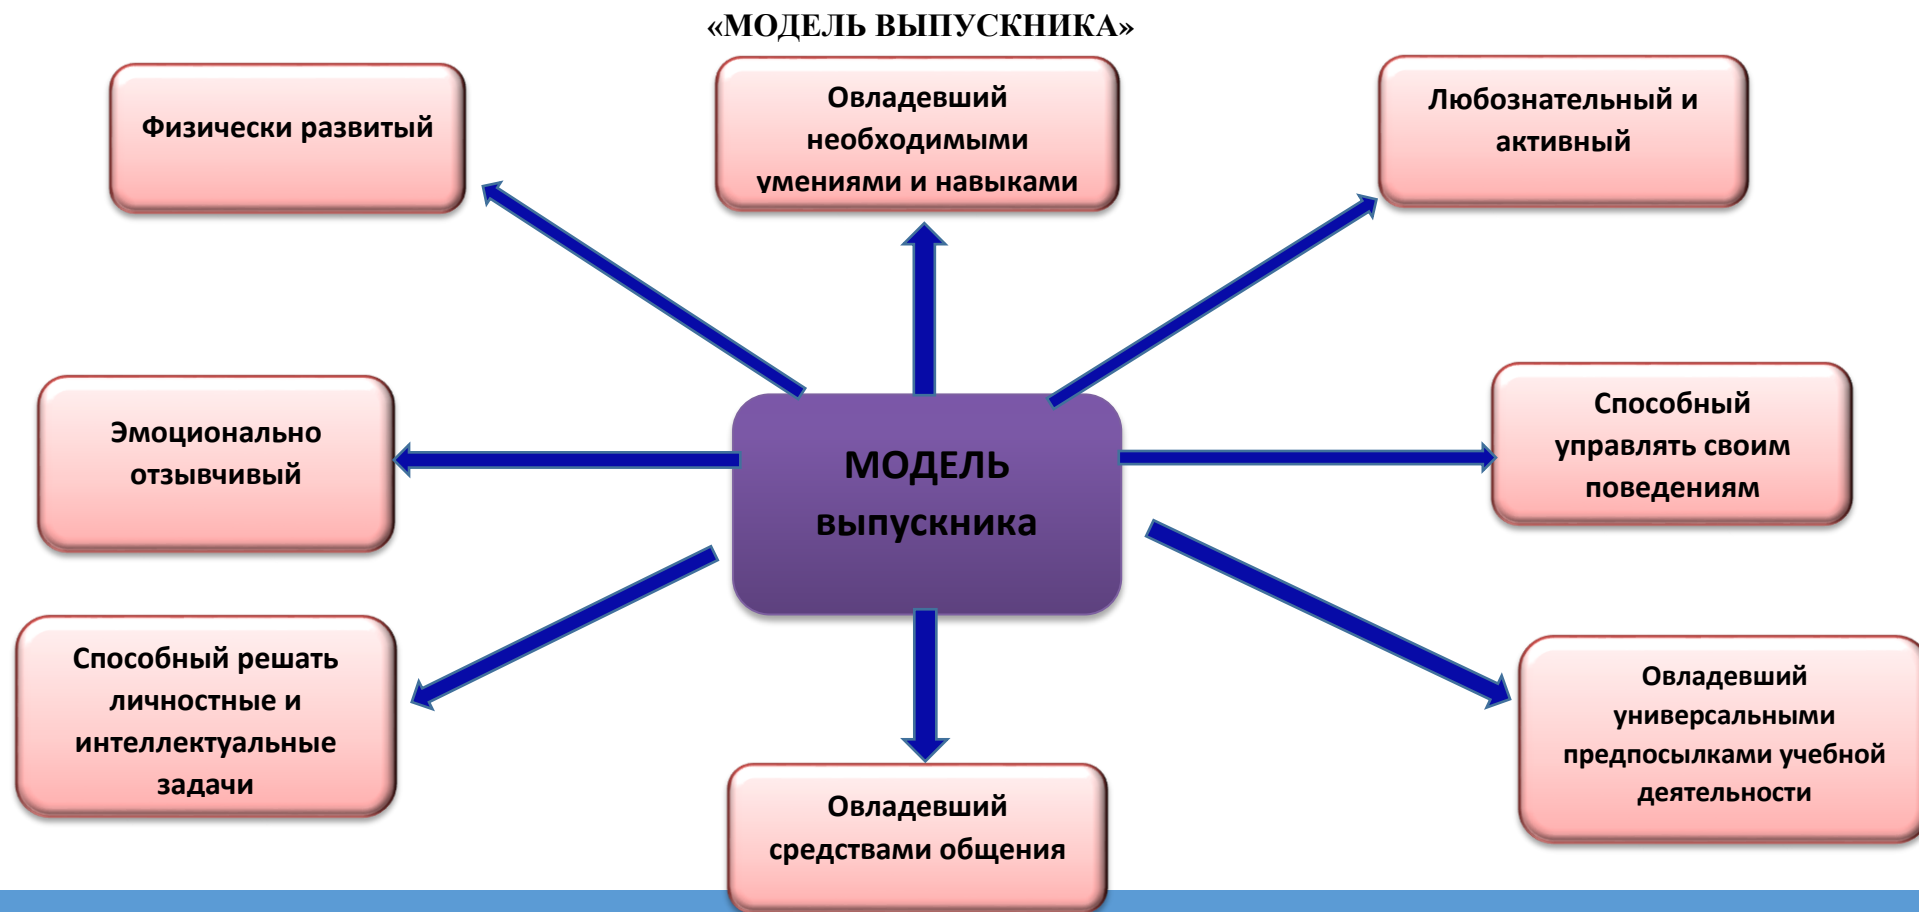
«МОДЕЛЬ ВЫПУСКНИКА»

Физически развитый

Овладевший необходимыми умениями и навыками

Любознательный и активный

Эмоционально отзывчивый

МОДЕЛЬ выпускника

Способный управлять своим поведениям

Способный решать личностные и интеллектуальные задачи

Овладевший средствами общения

Овладевший универсальными предпосылками учебной деятельности